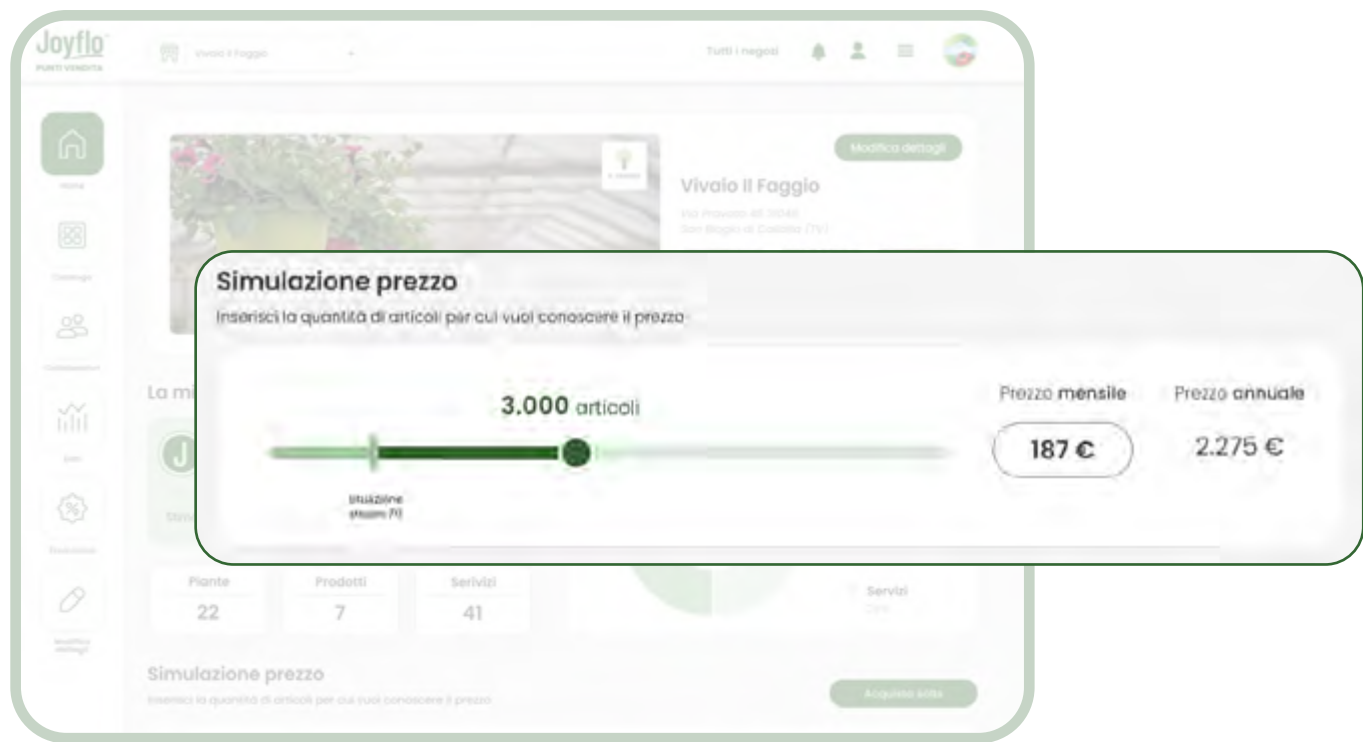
Joyflo
PUNTI VENDITA

Vivaio Il Faggio

Tutti i negozi

Home

Catalogo

Collaboratori

Dati

Promozioni

Modifica dettagli

Modifica dettagli

Vivaio Il Faggio

Via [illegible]
San Biagio di Callalta (TV)

Simulazione prezzo

Inserisci la quantità di articoli per cui vuoi conoscere il prezzo

3.000 articoli

Situazione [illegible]

Prezzo mensile

187 €

Prezzo annuale

2.275 €

La mi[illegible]

J

Piante
22

Prodotti
7

Servizi
41

Servizi

Simulazione prezzo

Inserisci la quantità di articoli per cui vuoi conoscere il prezzo

Acquista Joyflo